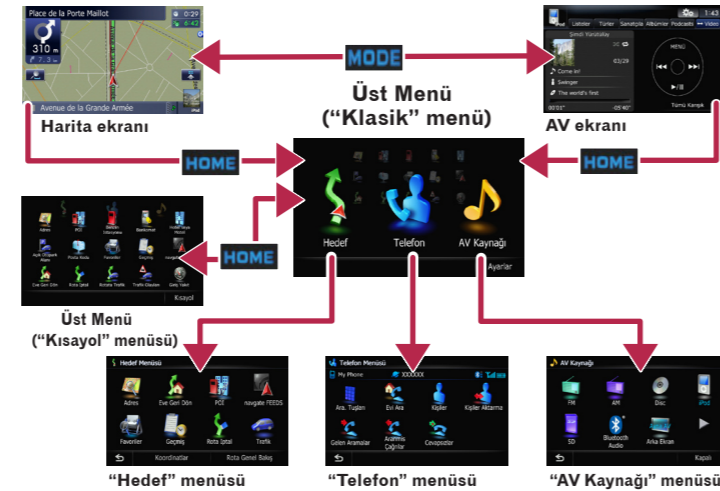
Place de la Porte Maillot
0:29
0:29
310 m
Avenue de la Grande Armée
Harita ekranı

MODE

Üst Menü
("Klasik" menü)

iPod Listeler Türler Sanatçılar Albümler Podcasts Video
Şimdi Yürütülüyor
Come in!
Swinger
The world's first
03/29
00'01"
-05'40"
MENÜ
Tümü Karışık
1:43
AV ekranı

HOME

HOME

Hedef
Telefon
AV Kaynağı
Ayarlar

Adres
POI
Benzin İstasyonları
Bankomat
Açık Otopark Alanı
Posta Kodu
Favoriler
Geçmiş
Eve Geri Dön
Rota İptal
Trafik Listesi
Trafik Olayları
Genel Bakış
Kısayol

HOME

Üst Menü
("Kısayol" menüsü)

Hedef Menüsü
Adres
Eve Geri Dön
POI
navgate FEEDS
Favoriler
Geçmiş
Rota İptal
Trafik
Koordinatlar
Rota Genel Bakış

"Hedef" menüsü

Telefon Menüsü
My Phone
XXXXXX
Ara. Tuşları
Evi Ara
Kişiler
Kişiler Aktarma
Gelen Aramalar
Aranmış Çağrılar
Cevapsızlar

"Telefon" menüsü

AV Kaynağı
FM
AM
Disc
iPod
SD
Bluetooth Audio
Arka Ekran
Kapalı

"AV Kaynağı" menüsü